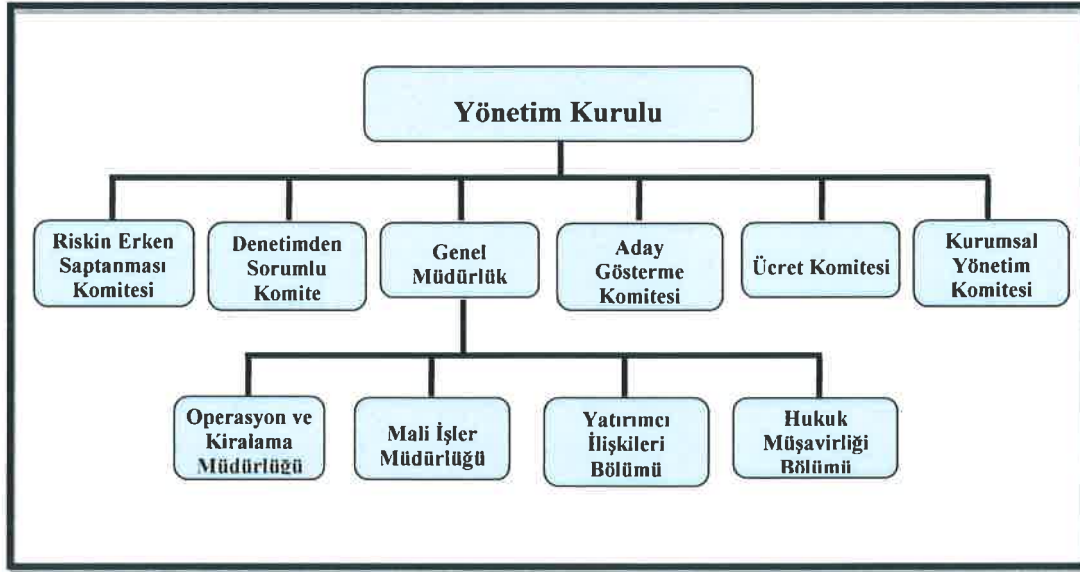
Yönetim Kurulu

Riskin Erken Saptanması Komitesi

Denetimden Sorumlu Komite

Genel Müdürlük

Aday Gösterme Komitesi

Ücret Komitesi

Kurumsal Yönetim Komitesi

Operasyon ve Kiralama Müdürlüğü

Mali İşler Müdürlüğü

Yatırımcı İlişkileri Bölümü

Hukuk Müşavirliği Bölümü